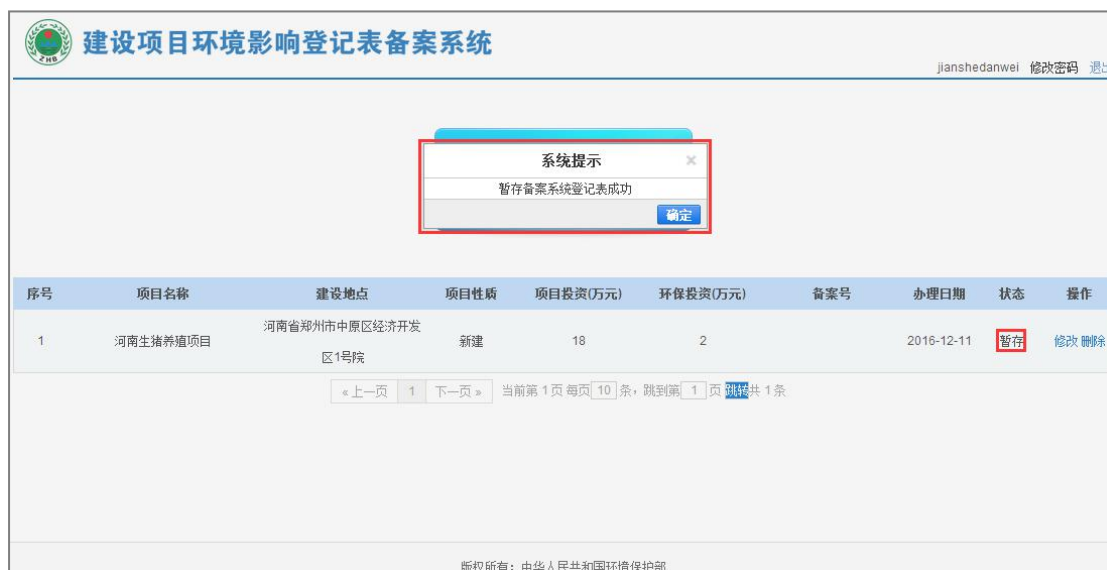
ZHB

建设项目环境影响登记表备案系统

jianshedanwei 修改密码 退出

系统提示 ×

暂存备案系统登记表成功

确定

| 序号 | 项目名称 | 建设地点 | 项目性质 | 项目投资(万元) | 环保投资(万元) | 备案号 | 办理日期 | 状态 | 操作 |
|---|---|---|---|---|---|---|---|---|---|
| 1 | 河南生猪养殖项目 | 河南省郑州市中原区经济开发区1号院 | 新建 | 18 | 2 | | 2016-12-11 | 暂存 | 修改 删除 |

« 上一页 1 下一页 » 当前第 1 页 每页 10 条，跳到第 1 页 跳转 共 1 条

版权所有：中华人民共和国环境保护部